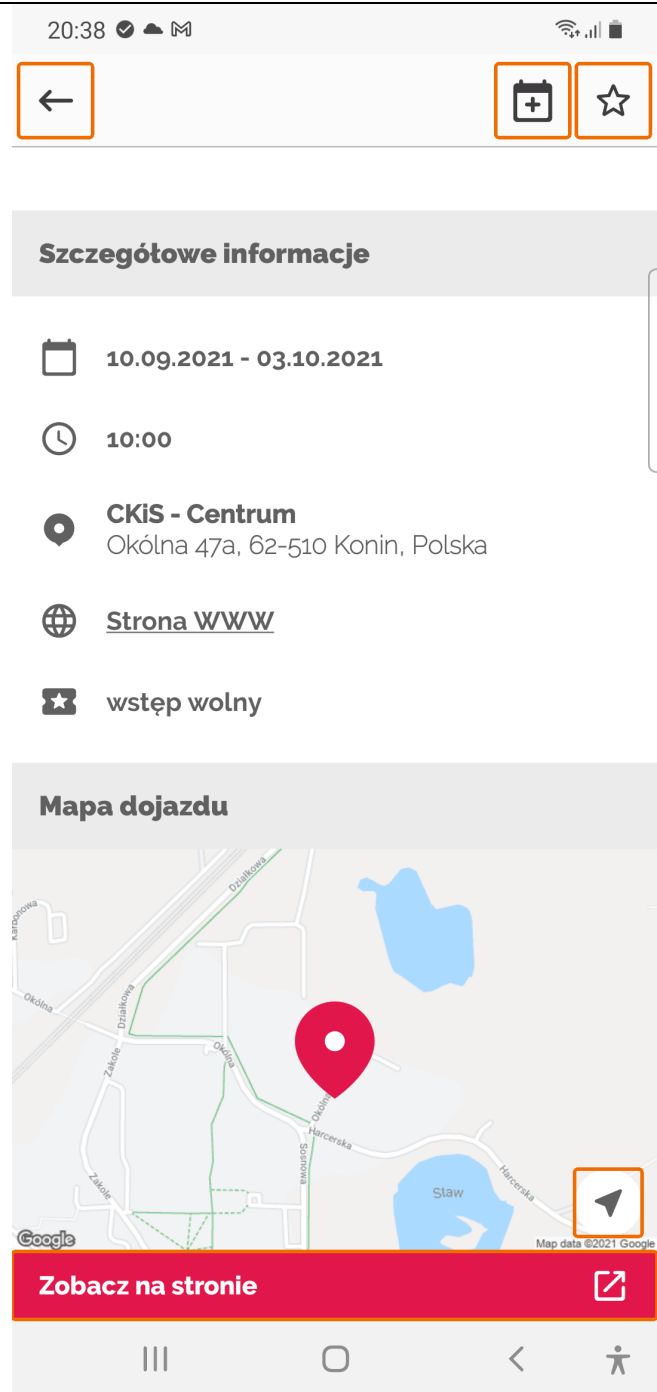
20:38

Szczegółowe informacje

10.09.2021 - 03.10.2021

10:00

CKiS - Centrum
Okólna 47a, 62-510 Konin, Polska

Strona WWW

wstęp wolny

Mapa dojazdu

Działkowa
Karolowa
Okólna
Działkowa
Okólna
Zakole
Okólna
Harcerska
Sosnowa
Zakole
Staw
Harcerska
Google
Map data ©2021 Google

Zobacz na stronie